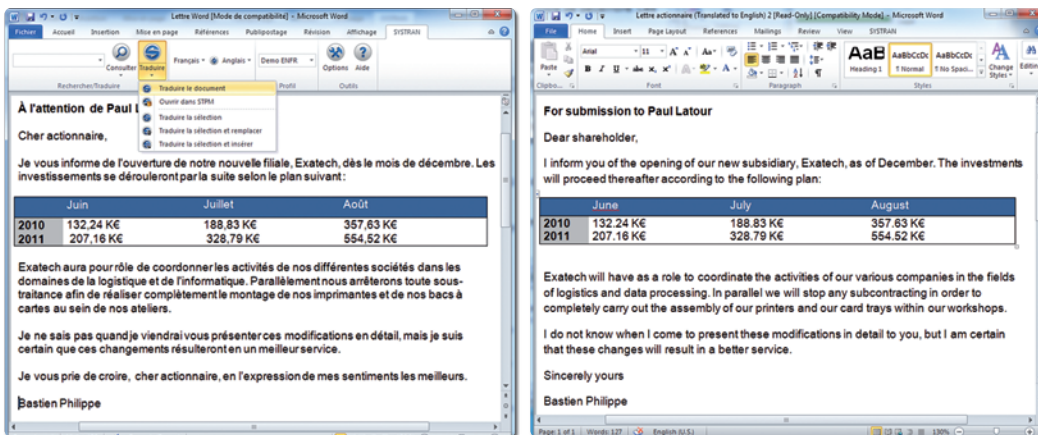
Lettre Word [Mode de compatibilité] - Microsoft Word

Fichier Accueil Insertion Mise en page Références Publipostage Révision Affichage SYSTRAN

Consulter Traduire Français Anglais Demo ENFR Options Aide

Rechercher/Traduire Profil Outils

Traduire le document
Ouvrir dans STPM
Traduire la sélection
Traduire la sélection et remplacer
Traduire la sélection et insérer

À l'attention de Paul L

Cher actionnaire,

Je vous informe de l'ouverture de notre nouvelle filiale, Exatech, dès le mois de décembre. Les investissements se dérouleront par la suite selon le plan suivant :

| | Juin | Juillet | Août |
|---|---|---|---|
| 2010 | 132,24 K€ | 188,83 K€ | 357,63 K€ |
| 2011 | 207,16 K€ | 328,79 K€ | 554,52 K€ |

Exatech aura pour rôle de coordonner les activités de nos différentes sociétés dans les domaines de la logistique et de l'informatique. Parallèlement nous arrêterons toute sous-traitance afin de réaliser complètement le montage de nos imprimantes et de nos bacs à cartes au sein de nos ateliers.

Je ne sais pas quand je viendrai vous présenter ces modifications en détail, mais je suis certain que ces changements résulteront en un meilleur service.

Je vous prie de croire, cher actionnaire, en l'expression de mes sentiments les meilleurs.

Bastien Philippe

Lettre actionnaire (Translated to English) 2 [Read-Only] [Compatibility Mode] - Microsoft Word

File Home Insert Page Layout References Mailings Review View SYSTRAN

Arial 11 Paste AaB AaBbCcDc AaBbCcDc Heading 1 ¶ Normal ¶ No Spaci... Change Styles Editing

Clipbo... Font Paragraph Styles

For submission to Paul Latour

Dear shareholder,

I inform you of the opening of our new subsidiary, Exatech, as of December. The investments will proceed thereafter according to the following plan:

| | June | July | August |
|---|---|---|---|
| 2010 | 132.24 K€ | 188.83 K€ | 357.63 K€ |
| 2011 | 207.16 K€ | 328.79 K€ | 554.52 K€ |

Exatech will have as a role to coordinate the activities of our various companies in the fields of logistics and data processing. In parallel we will stop any subcontracting in order to completely carry out the assembly of our printers and our card trays within our workshops.

I do not know when I come to present these modifications in detail to you, but I am certain that these changes will result in a better service.

Sincerely yours

Bastien Philippe

Page: 1 of 1 Words: 127 English (U.S.) 130%